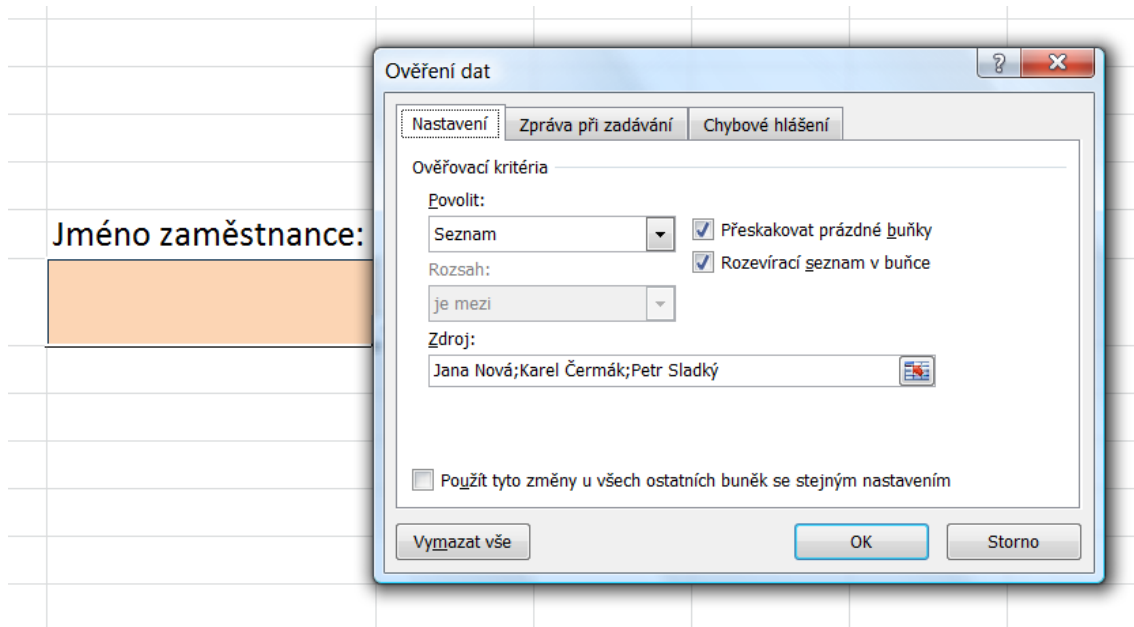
Jméno zaměstnance:

Ověření dat

?

Nastavení | Zpráva při zadávání | Chybové hlášení

Ověřovací kritéria

Povolit:

Seznam

Přeskakovat prázdné buňky

Rozevírací seznam v buňce

Rozsah:

je mezi

Zdroj:

Jana Nová;Karel Čermák;Petr Sladký

Použít tyto změny u všech ostatních buněk se stejným nastavením

Vymazat vše

OK

Storno